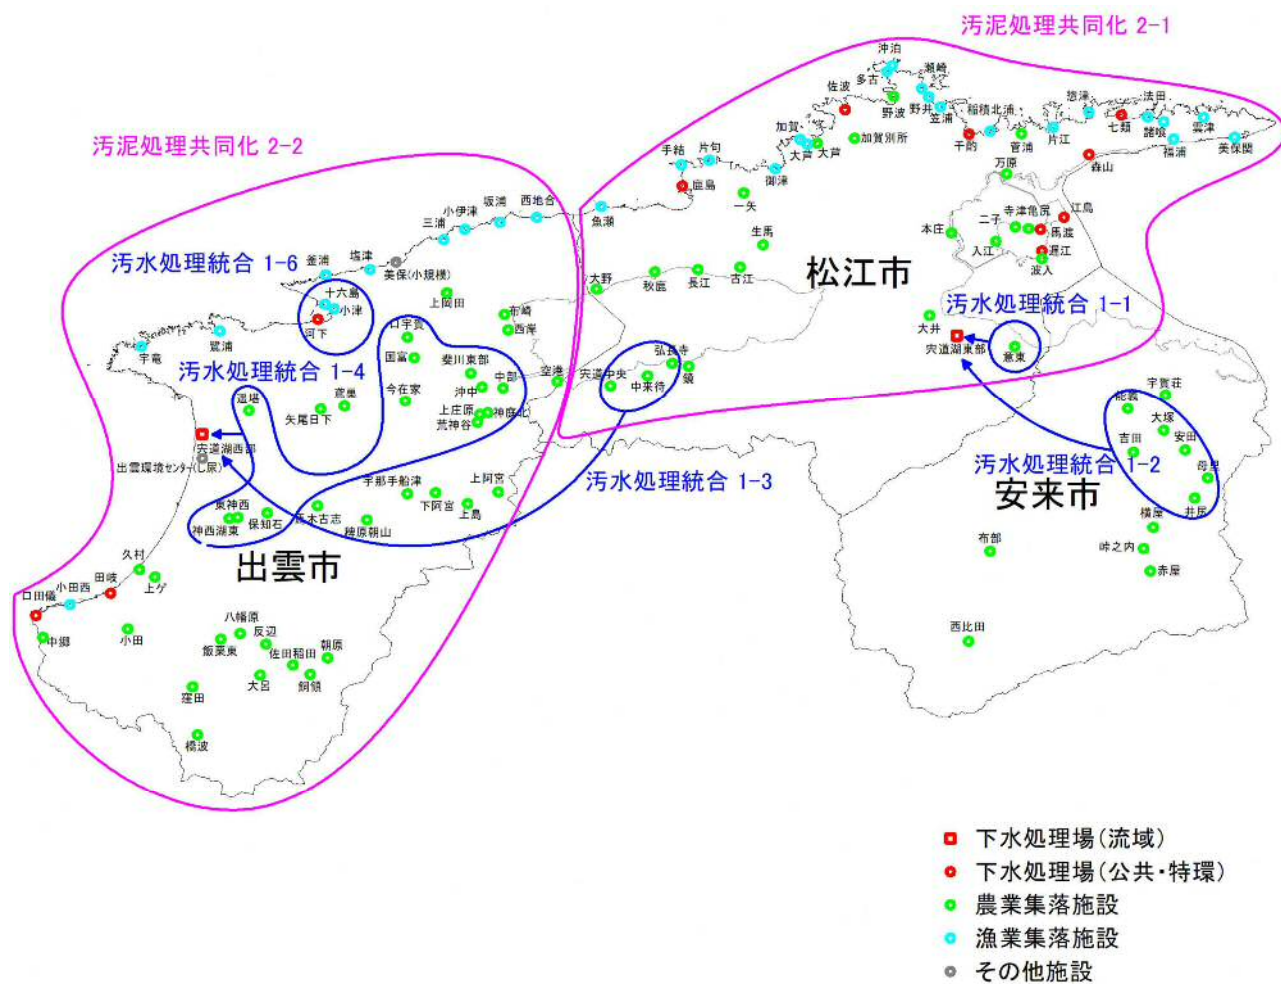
汚泥処理共同化 2-1

汚泥処理共同化 2-2

沖泊
瀬崎
多古
佐波
野波
野井
笠浦
稲積北浦
塩津
法田
七類
雲津
諸喰
福浦
美保関
加賀
加賀別所
大芦
大芦
千酌
菅浦
片江
森山
手結
片句
御津
鹿島
一矢
魚瀬
万原
寺津亀尻
江島
二子
馬渡
本庄
入江
遅江
波入
生馬
大野
秋鹿
長江
古江
松江市
汚水処理統合 1-1
大井
宍道湖東部
意東
弘長寺
宍道中央
中来待
頓
西地合
坂浦
小伊津
三浦
塩津
釜浦
美保(小規模)
汚水処理統合 1-6
十六島
小津
河下
上岡田
布崎
西岸
鷺浦
宇竜
口宇賀
国富
斐川東部
汚水処理統合 1-4
今在家
中部
空港
沖中
遥堪
矢尾日下
鹿園
上庄原
神庭北
荒神谷
宍道湖西部
出雲環境センター(し尿)
宇那手船津
上阿宮
下阿宮
上島
汚水処理統合 1-3
東神西
保知石
西木古志
神西湖東
稗原朝山
出雲市
宇賀荘
能義
大塚
吉田
安田
汚水処理統合 1-2
安来市
母里
井尻
横屋
布部
峠之内
赤屋
西比田
久村
上ゲ
田岐
小田西
口田儀
中郷
小田
八幡原
反辺
飯栗東
佐田稲田
朝原
大呂
窪田
須佐
橋波

下水処理場(流域)
下水処理場(公共・特環)
農業集落施設
漁業集落施設
その他施設